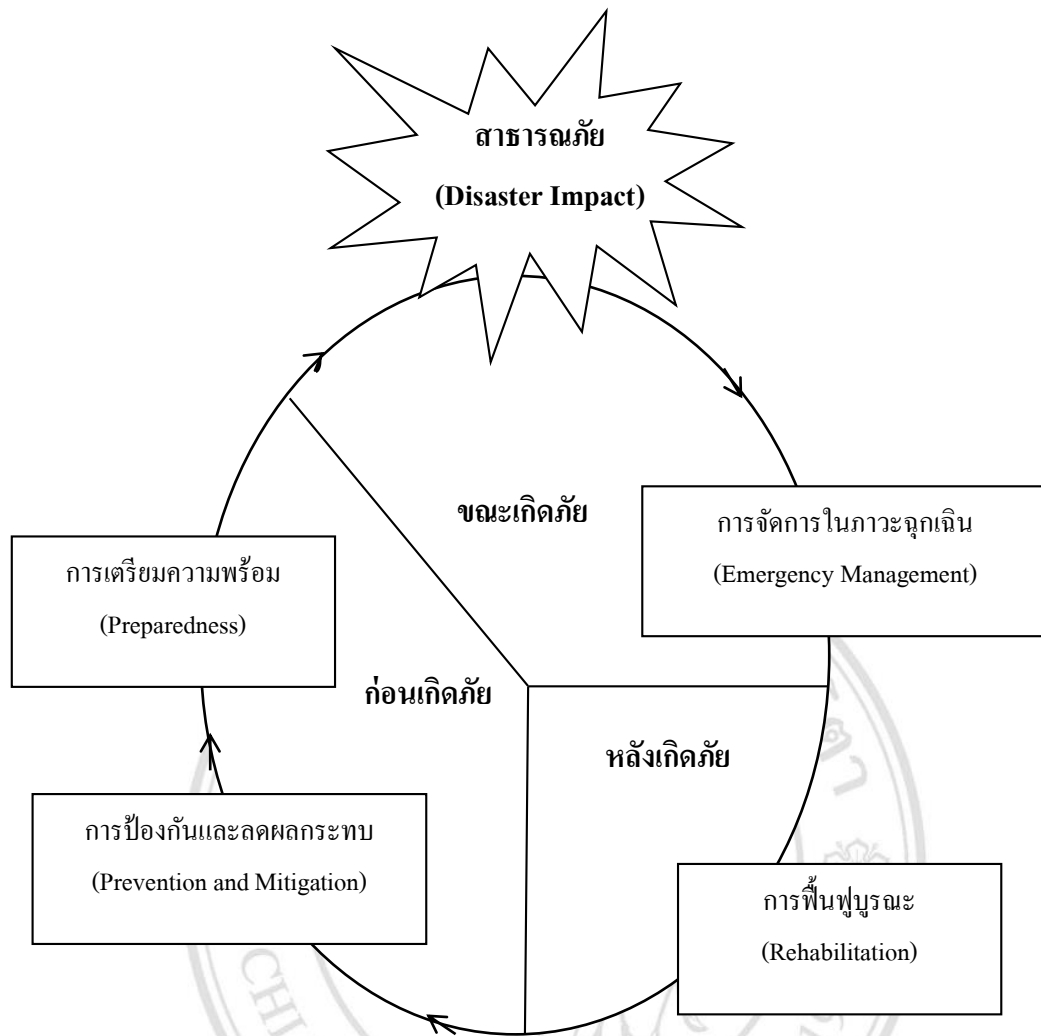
สาธารณภัย
(Disaster Impact)

ขณะเกิดภัย

การจัดการในภาวะฉุกเฉิน
(Emergency Management)

การเตรียมความพร้อม
(Preparedness)

ก่อนเกิดภัย

หลังเกิดภัย

การป้องกันและลดผลกระทบ
(Prevention and Mitigation)

การฟื้นฟูบูรณะ
(Rehabilitation)